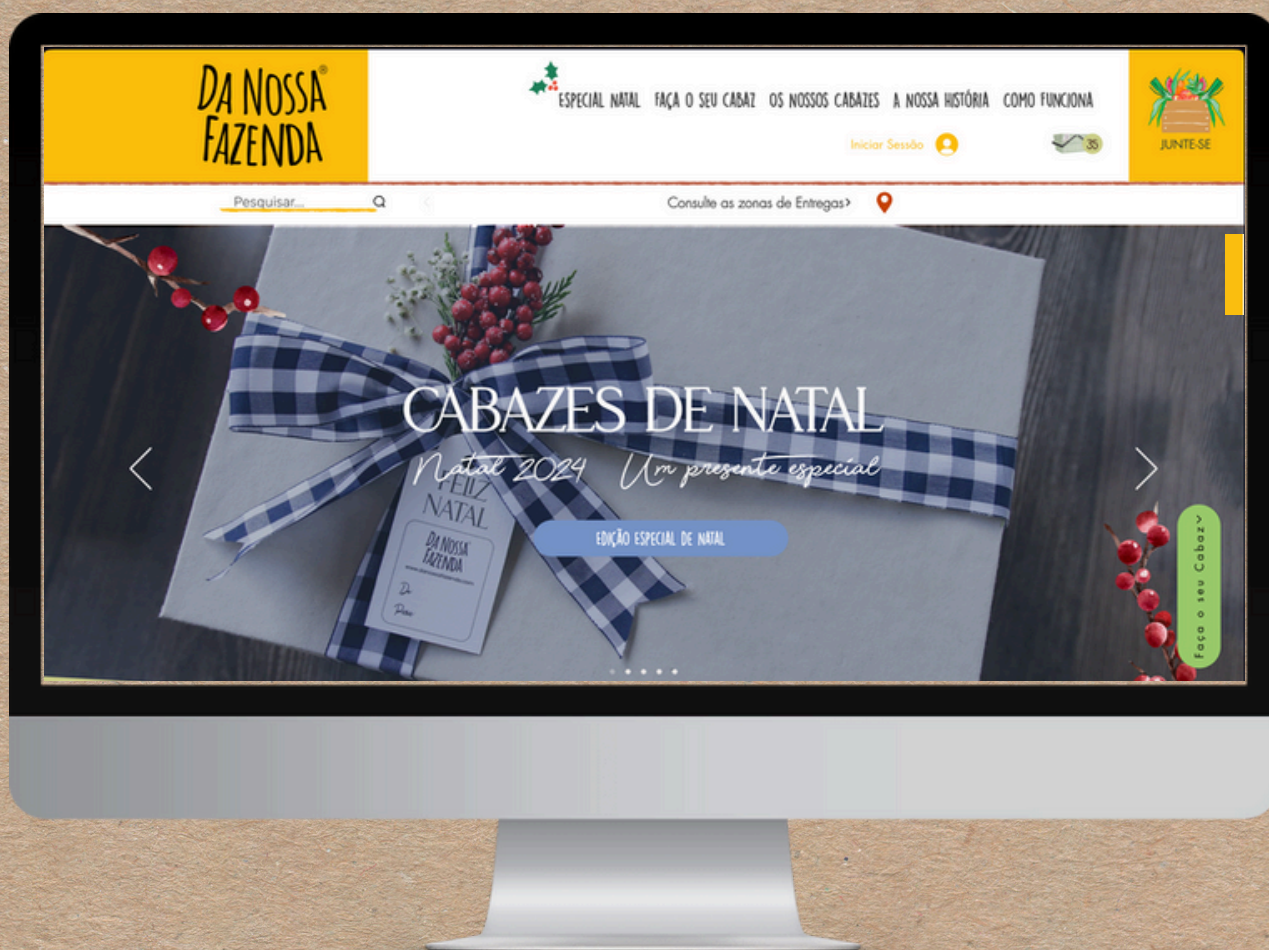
DA NOSSA® FAZENDA

ESPECIAL NATAL FAÇA O SEU CABAZ OS NOSSOS CABAZES A NOSSA HISTÓRIA COMO FUNCIONA

Iniciar Sessão

35

JUNTE-SE

Pesquisar...

Consulte as zonas de Entregas>

CABAZES DE NATAL

Natal 2024 Um presente especial

EDIÇÃO ESPECIAL DE NATAL

FELIZ NATAL

DA NOSSA FAZENDA

De:

Para:

Faça o seu Cabaz>